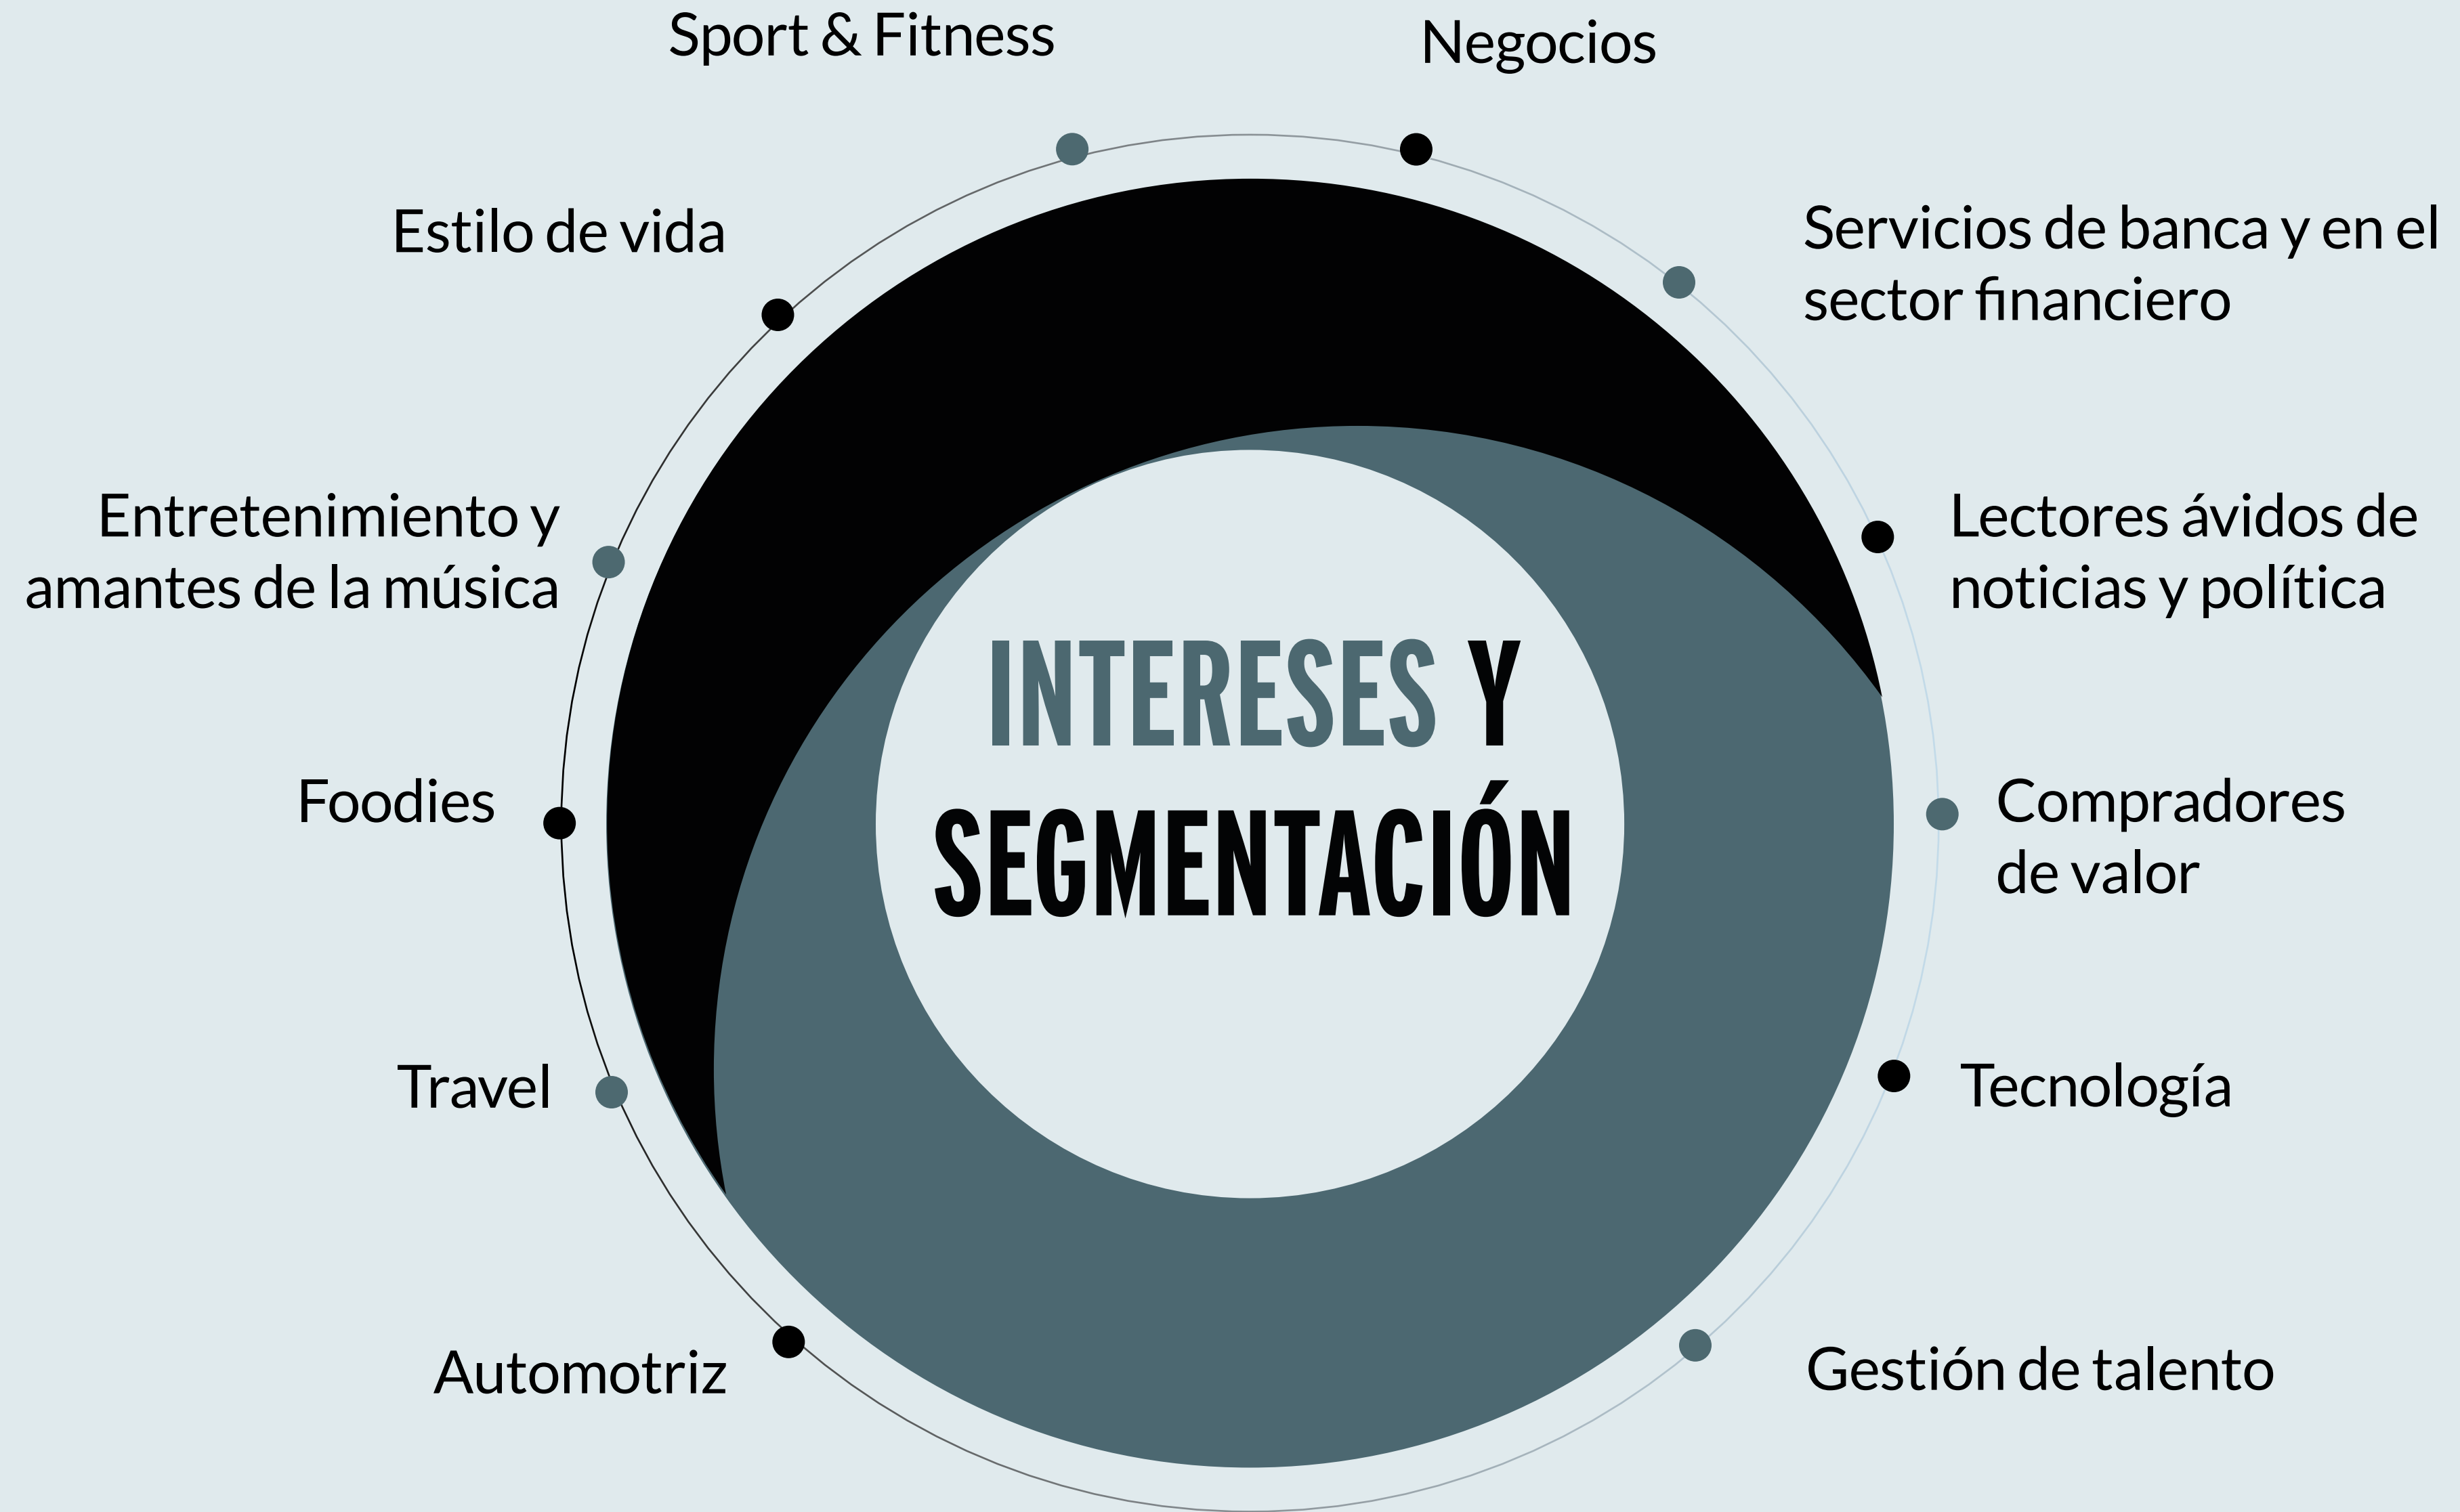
INTERESES Y SEGMENTACIÓN

Sport & Fitness

Negocios

Servicios de banca y en el sector financiero

Lectores ávidos de noticias y política

Compradores de valor

Tecnología

Gestión de talento

Automotriz

Travel

Foodies

Entretenimiento y amantes de la música

Estilo de vida